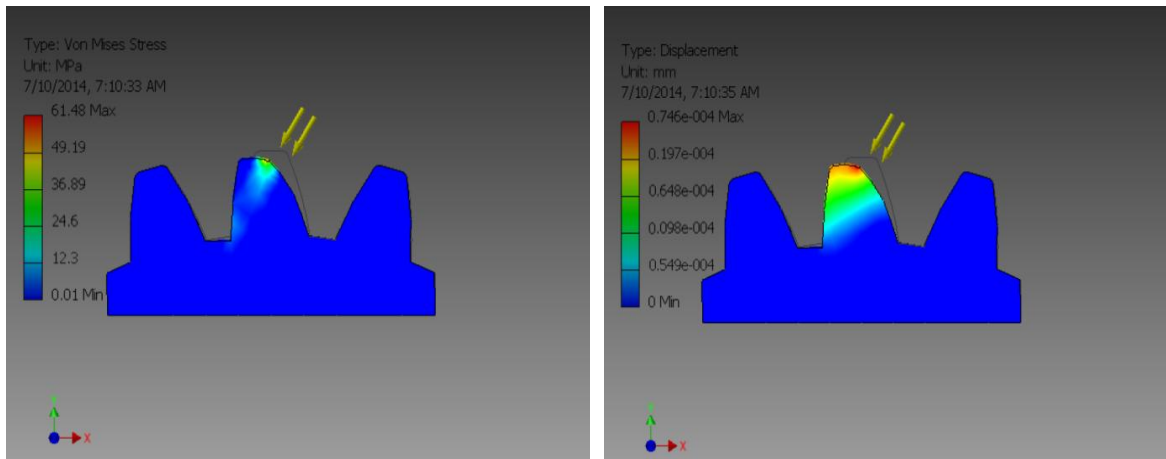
Type: Von Mises Stress
Unit: MPa
7/10/2014, 7:10:33 AM
61.48 Max
49.19
36.89
24.6
12.3
0.01 Min
Y
X

Type: Displacement
Unit: mm
7/10/2014, 7:10:35 AM
0.746e-004 Max
0.197e-004
0.648e-004
0.098e-004
0.549e-004
0 Min
Y
X